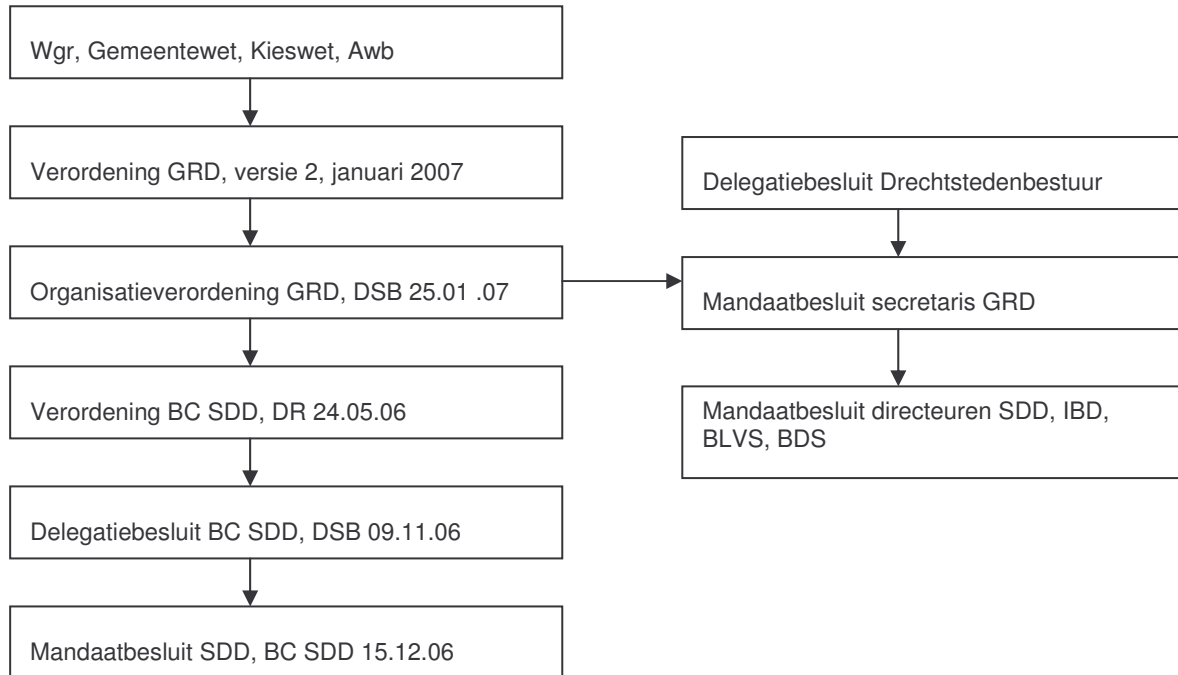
Wgr, Gemeentewet, Kieswet, Awb

Verordening GRD, versie 2, januari 2007

Organisatieverordening GRD, DSB 25.01 .07

Verordening BC SDD, DR 24.05.06

Delegatiebesluit BC SDD, DSB 09.11.06

Mandaatbesluit SDD, BC SDD 15.12.06

Delegatiebesluit Drechtstedenbestuur

Mandaatbesluit secretaris GRD

Mandaatbesluit directeuren SDD, IBD, BLVS, BDS